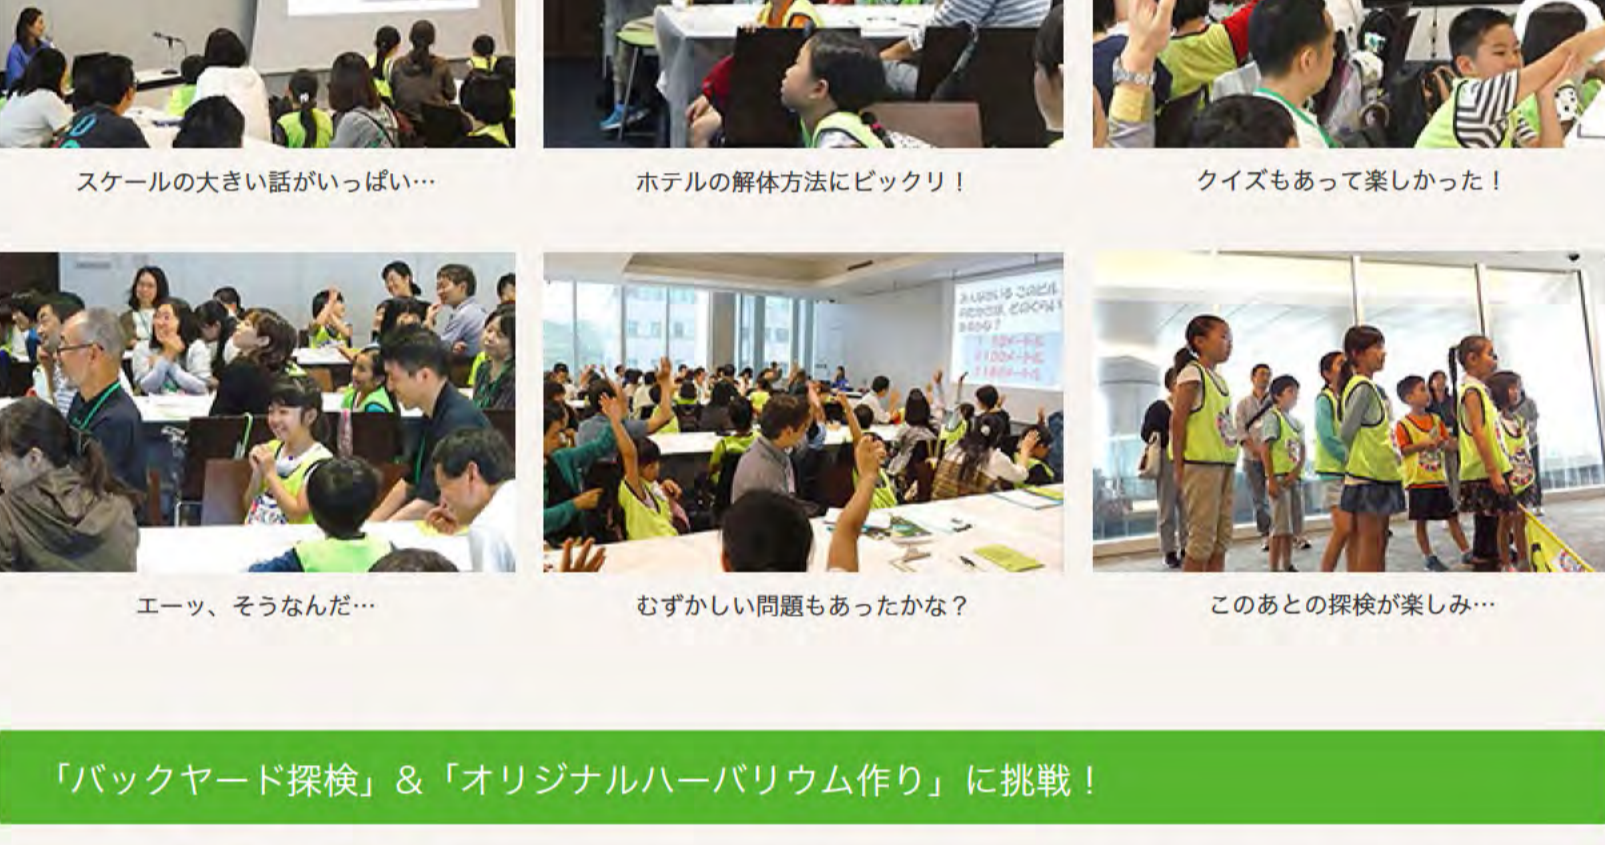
スケールの大きい話がいっぱい…

ホテルの解体方法にビックリ！

クイズもあって楽しかった！

エーッ、そうなんだ…

むずかしい問題もあったかな？

このあとの探検が楽しみ…

「バックヤード探検」＆「オリジナルハーバリウム作り」に挑戦！